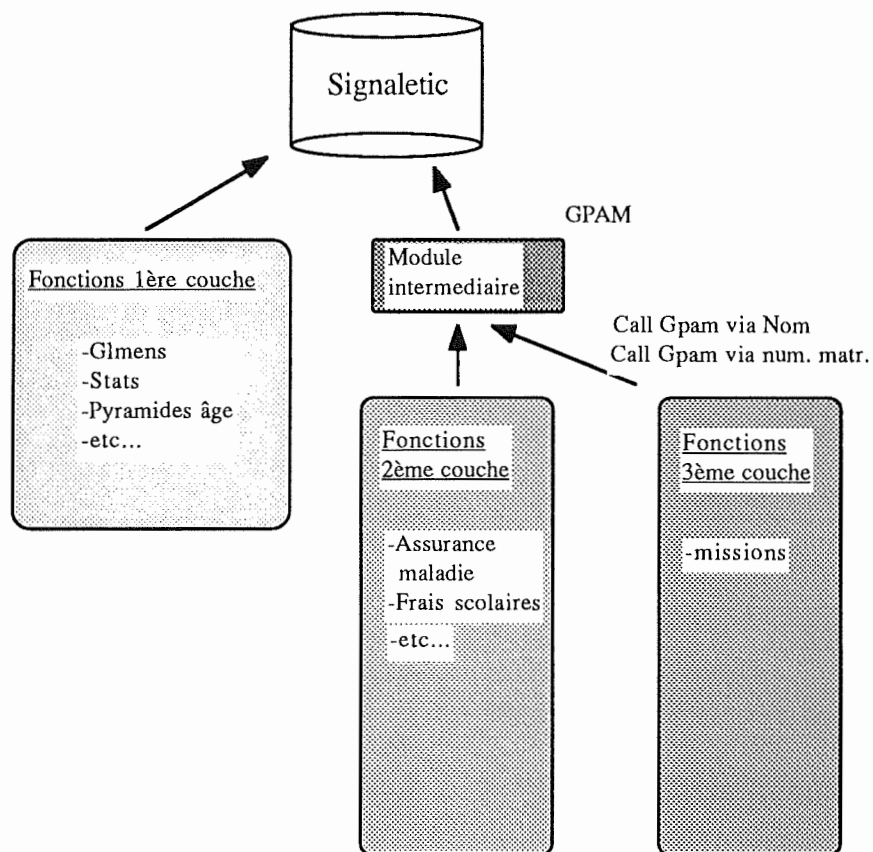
Signaletic

GPAM

Module intermediaire

Fonctions 1ère couche

-Glmens
-Stats
-Pyramides âge
-etc...

Call Gpam via Nom
Call Gpam via num. matr.

Fonctions 2ème couche

-Assurance maladie
-Frais scolaires
-etc...

Fonctions 3ème couche

-missions